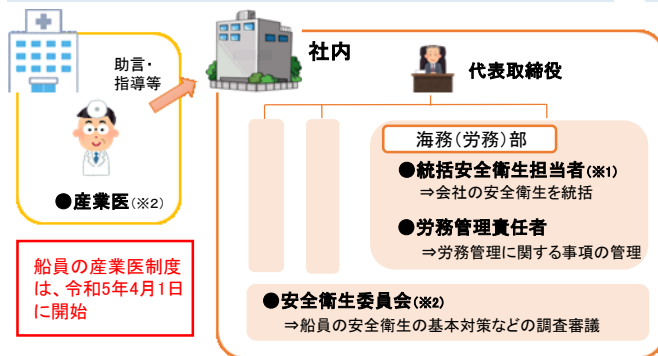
助言・指導等

●産業医（※2）

船員の産業医制度は、令和5年4月1日に開始

社内

代表取締役

海務（労務）部

●統括安全衛生担当者（※1）
⇒会社の安全衛生を統括

●労務管理責任者
⇒労務管理に関する事項の管理

●安全衛生委員会（※2）
⇒船員の安全衛生の基本対策などの調査審議